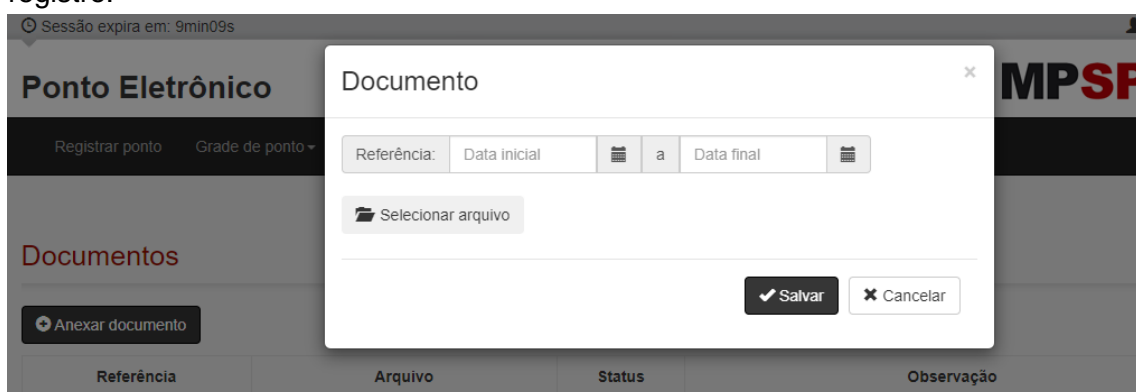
registro.

Sessão expira em: 9min09s

Ponto Eletrônico

MPSP

Registrar ponto Grade de ponto

Documentos

Anexar documento

| Referência | Arquivo | Status | Observação |
|---|---|---|---|

Documento

×

Referência: Data inicial a Data final

Selecionar arquivo

Salvar Cancelar